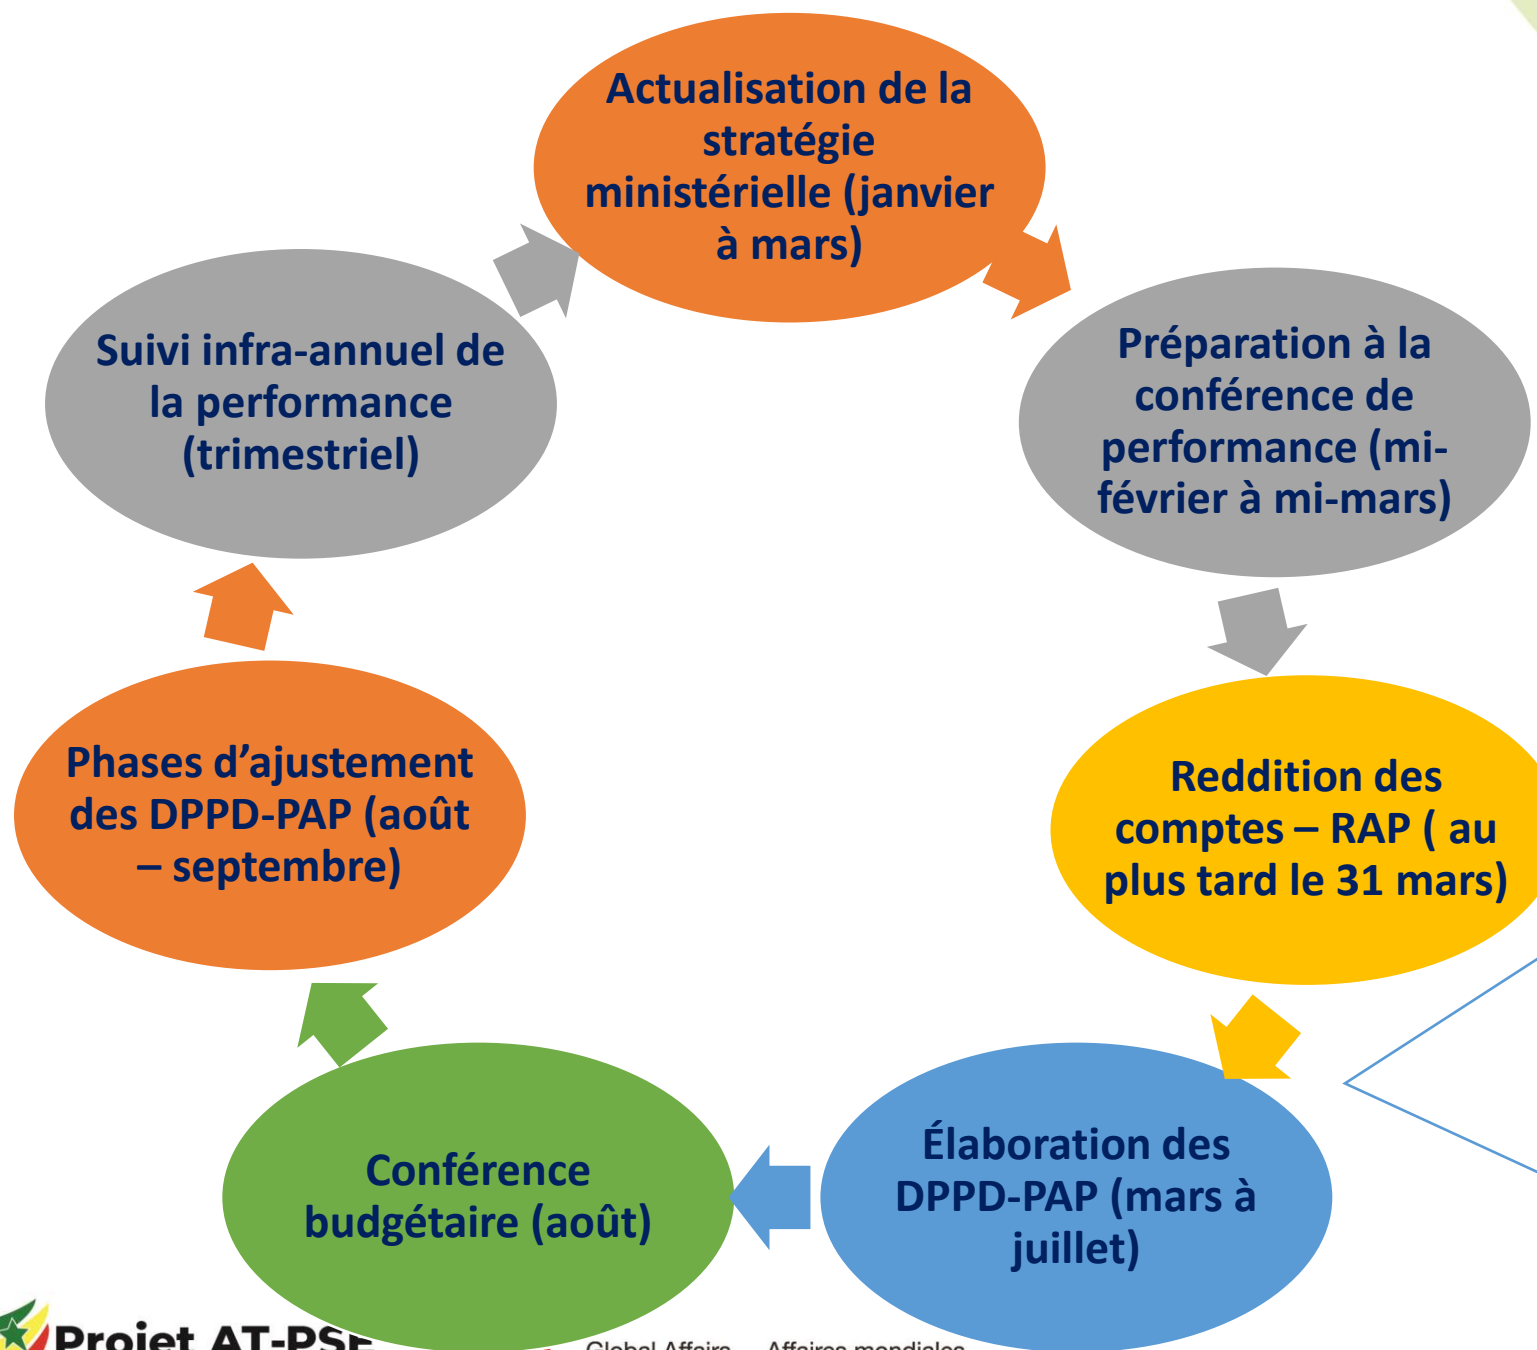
Actualisation de la stratégie ministérielle (janvier à mars)

Préparation à la conférence de performance (mi-février à mi-mars)

Reddition des comptes – RAP ( au plus tard le 31 mars)

Élaboration des DPPD-PAP (mars à juillet)

Conférence budgétaire (août)

Phases d'ajustement des DPPD-PAP (août – septembre)

Suivi infra-annuel de la performance (trimestriel)

Projet AT-PSE

Global Affairs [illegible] Affaires mondiales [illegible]